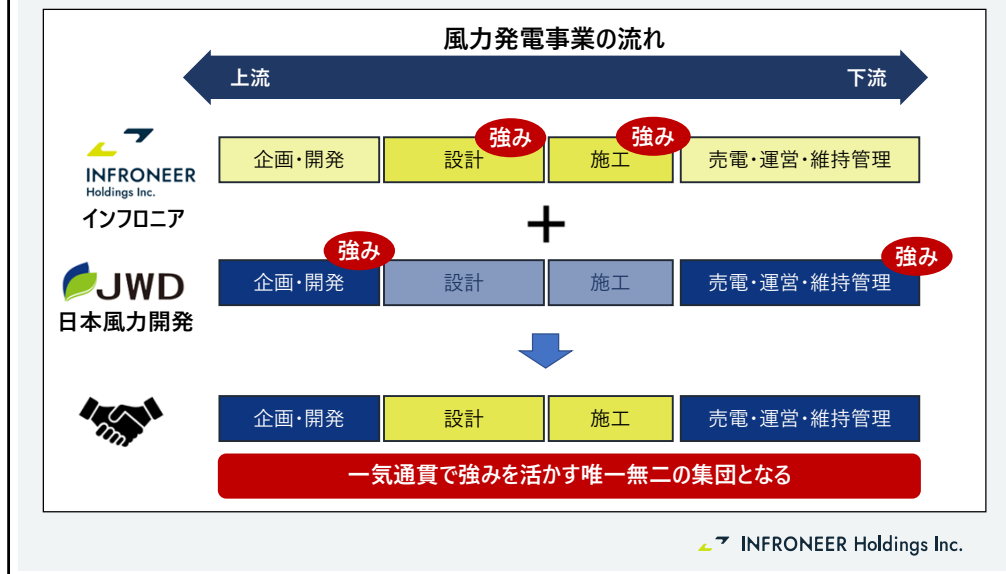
風力発電事業の流れ

上流

下流

INFRONEER Holdings Inc.

インフロニア

| 企画・開発 | 設計 | 施工 | 売電・運営・維持管理 |
|---|---|---|---|

強み

強み

+

JWD

日本風力開発

| 企画・開発 | 設計 | 施工 | 売電・運営・維持管理 |
|---|---|---|---|

強み

強み

| 企画・開発 | 設計 | 施工 | 売電・運営・維持管理 |
|---|---|---|---|

一気通貫で強みを活かす唯一無二の集団となる

INFRONEER Holdings Inc.